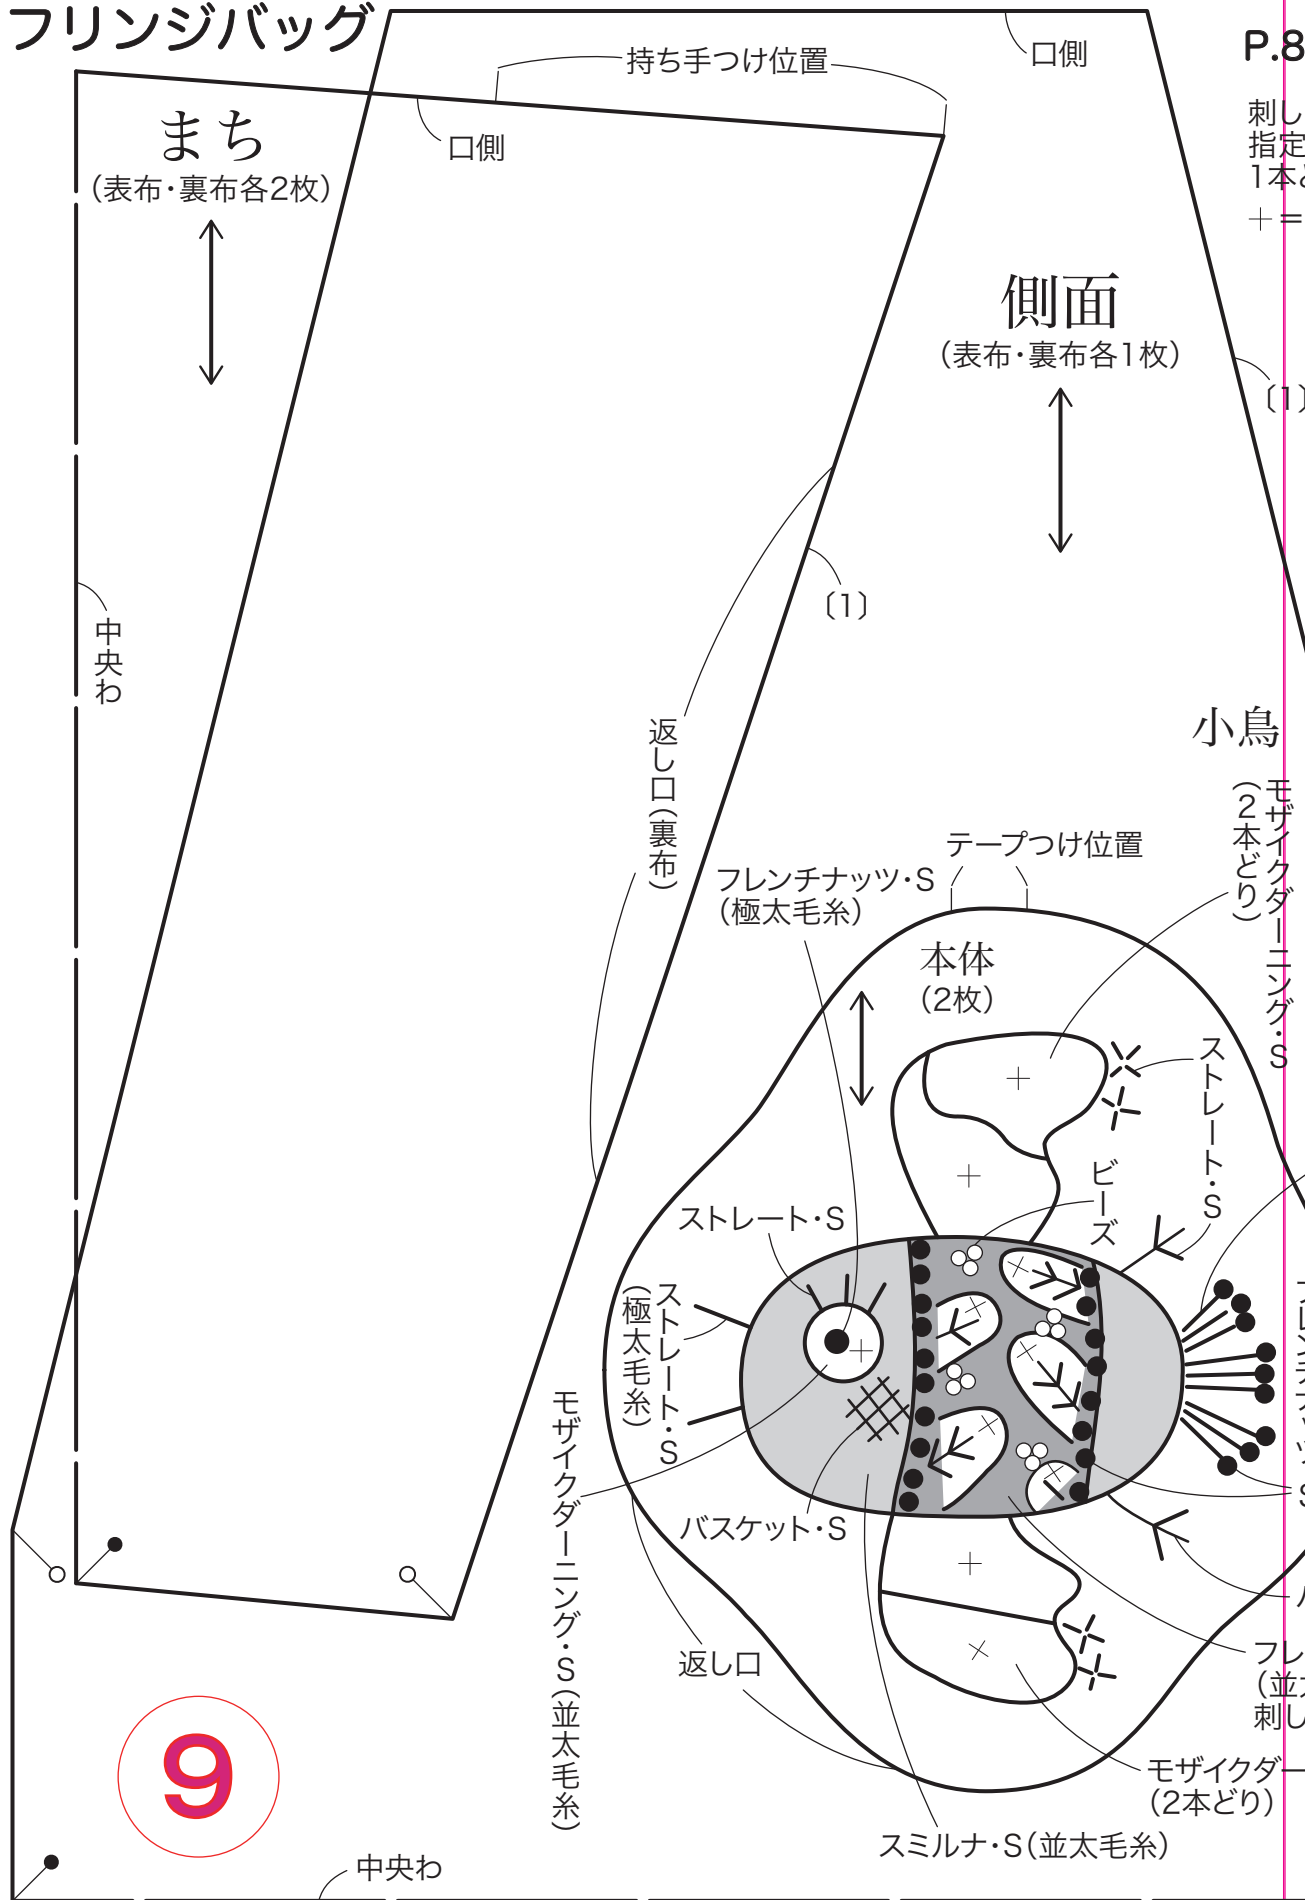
フリンジバッグ

P.8

刺し
指定
1本と
＋＝

持ち手つけ位置

口側

口側

まち
（表布・裏布各2枚）

側面
（表布・裏布各1枚）

〔1〕

〔1〕

中央わ

返し口（裏布）

小鳥

モザイクダーニング・S（2本どり）

テープつけ位置

フレンチナッツ・S（極太毛糸）

本体（2枚）

ストレート・S

ビーズ

ストレート・S

ストレート・S（極太毛糸）

モザイクダーニング・S（並太毛糸）

バスケット・S

返し口

フレ
（並太
刺し

モザイクダー
（2本どり）

スミルナ・S（並太毛糸）

9

中央わ